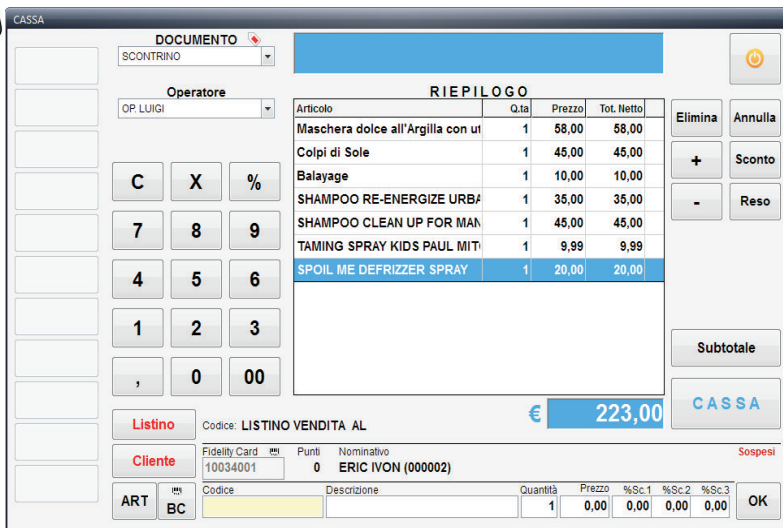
CASSA

DOCUMENTO
SCONTRINO

Operatore
OP. LUIGI

RIEPILOGO

| Articolo | Q.ta | Prezzo | Tot. Netto |
|---|---|---|---|
| Maschera dolce all'Argilla con ut | 1 | 58,00 | 58,00 |
| Colpi di Sole | 1 | 45,00 | 45,00 |
| Balayage | 1 | 10,00 | 10,00 |
| SHAMPOO RE-ENERGIZE URBA | 1 | 35,00 | 35,00 |
| SHAMPOO CLEAN UP FOR MAN | 1 | 45,00 | 45,00 |
| TAMING SPRAY KIDS PAUL MIT | 1 | 9,99 | 9,99 |
| SPOIL ME DEFRIZZER SPRAY | 1 | 20,00 | 20,00 |

Elimina
Annulla
+
Sconto
-
Reso

C X %
7 8 9
4 5 6
1 2 3
, 0 00

Subtotale
CASSA

€ 223,00

Listino
Codice: LISTINO VENDITA AL

Cliente
Fidelity Card 10034001
Punti 0
Nominativo ERIC IVON (000002)
Sospesi

ART
BC
Codice
Descrizione
Quantità 1
Prezzo 0,00
%Sc.1 0,00
%Sc.2 0,00
%Sc.3 0,00
OK